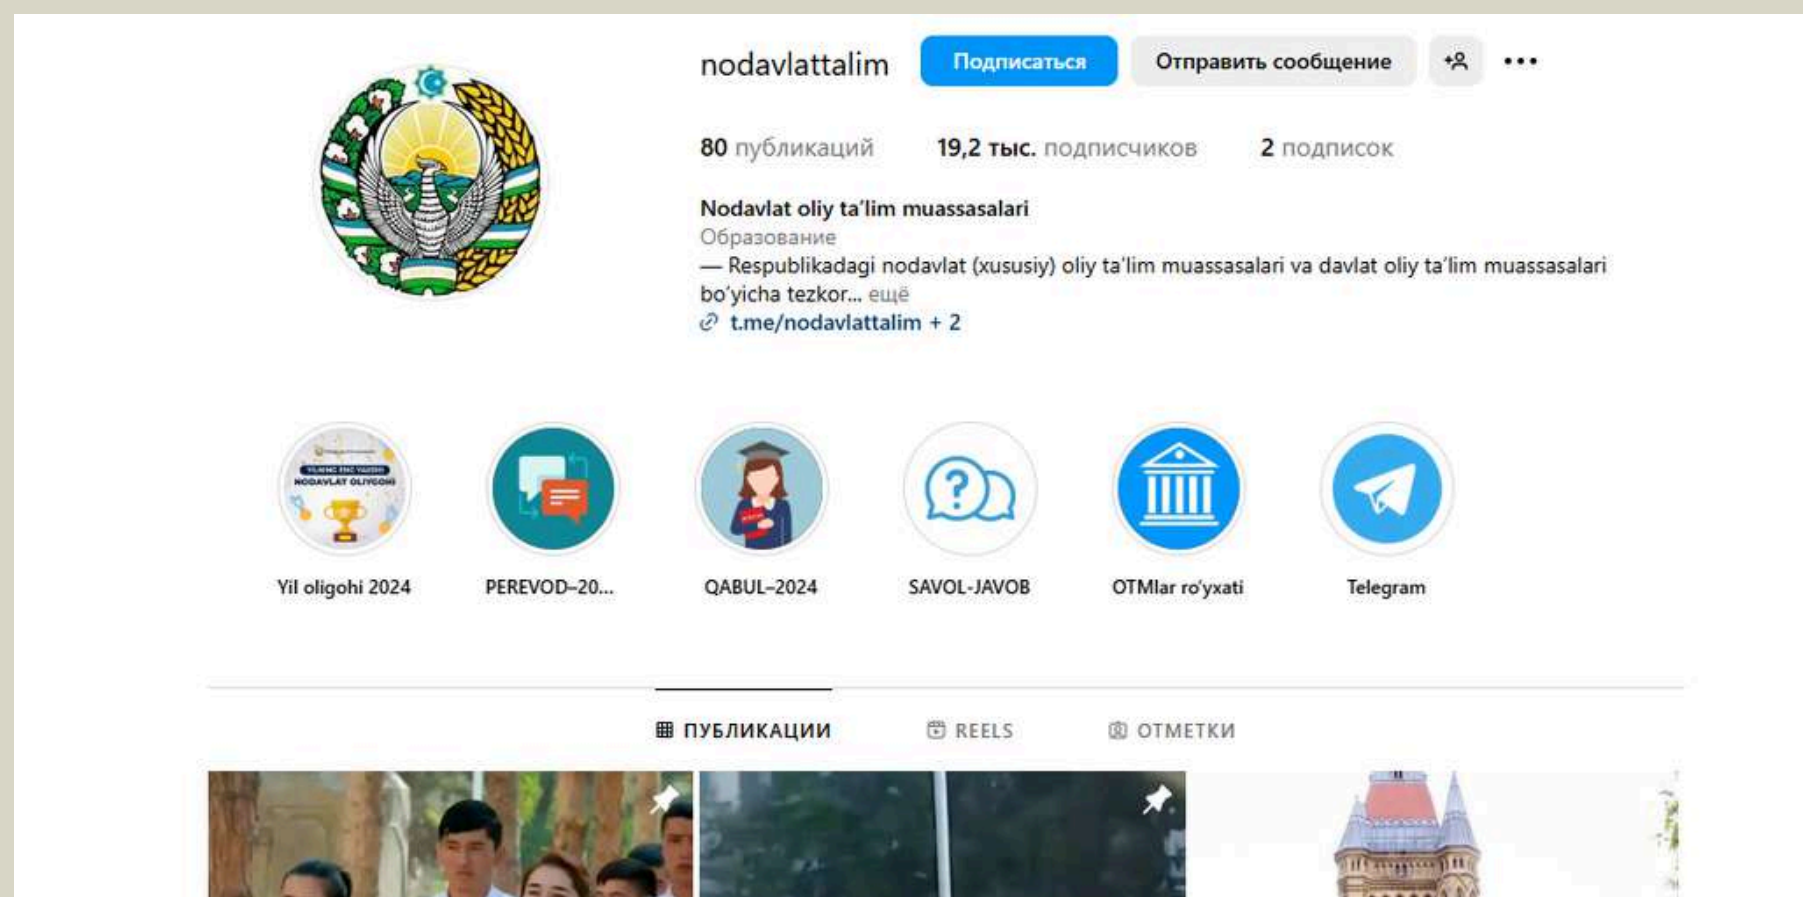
nodavlattalim Подписаться Отправить сообщение

80 публикаций 19,2 тыс. подписчиков 2 подписок

Nodavlat oliy ta'lim muassasalari
Образование
— Respublikadagi nodavlat (xususiy) oliy ta'lim muassasalari va davlat oliy ta'lim muassasalari bo'yicha tezkor... ещё
t.me/nodavlattalim + 2

Yil oligohi 2024
PEREVOD–20...
QABUL–2024
SAVOL-JAVOB
OTMlar ro'yxati
Telegram

ПУБЛИКАЦИИ REELS ОТМЕТКИ